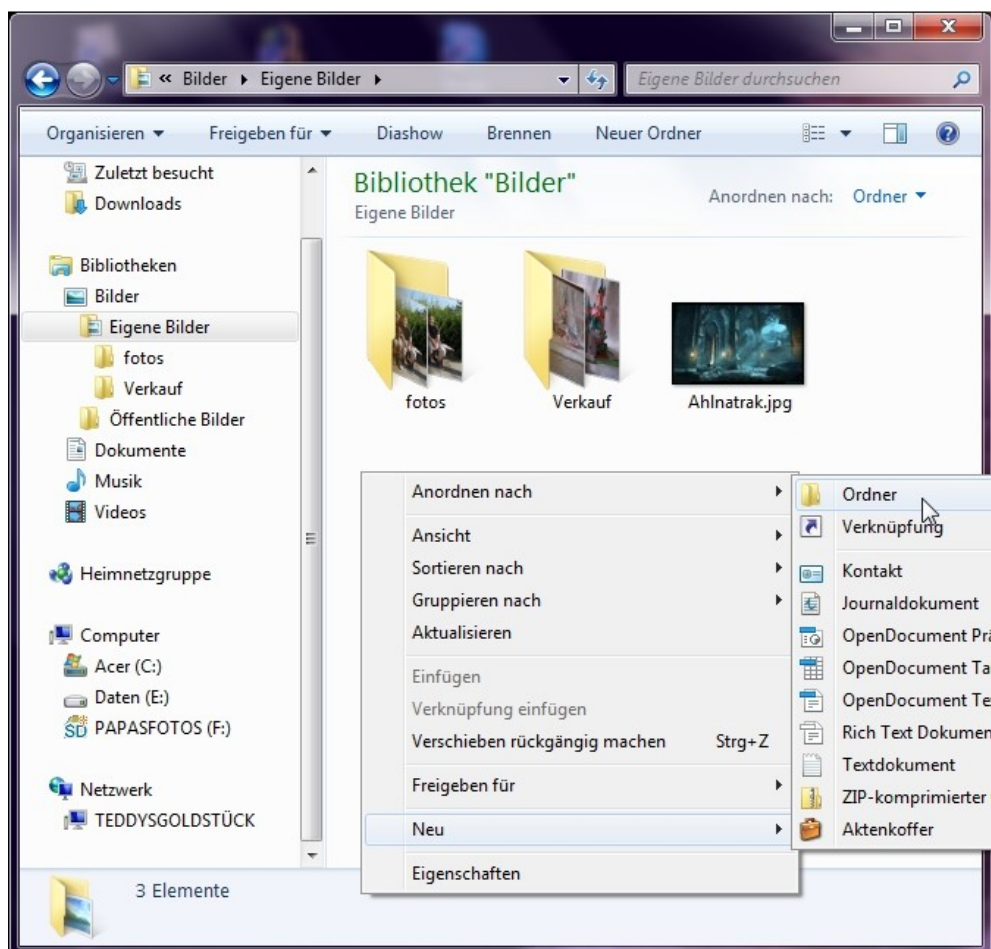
« Bilder ▸ Eigene Bilder ▸

Eigene Bilder durchsuchen

Organisieren ▾ Freigeben für ▾ Diashow Brennen Neuer Ordner

Zuletzt besucht
Downloads

Bibliotheken
Bilder
Eigene Bilder
fotos
Verkauf
Öffentliche Bilder
Dokumente
Musik
Videos

Heimnetzgruppe

Computer
Acer (C:)
Daten (E:)
PAPASFOTOS (F:)

Netzwerk
TEDDYSGOLDSTÜCK

Bibliothek "Bilder"
Eigene Bilder

Anordnen nach: Ordner ▾

fotos
Verkauf
Ahlnatrak.jpg

Anordnen nach
Ansicht
Sortieren nach
Gruppieren nach
Aktualisieren
Einfügen
Verknüpfung einfügen
Verschieben rückgängig machen Strg+Z
Freigeben für
Neu
Eigenschaften

Ordner
Verknüpfung
Kontakt
Journaldokument
OpenDocument Prä
OpenDocument Ta
OpenDocument Te
Rich Text Dokumen
Textdokument
ZIP-komprimierter
Aktenkoffer

3 Elemente